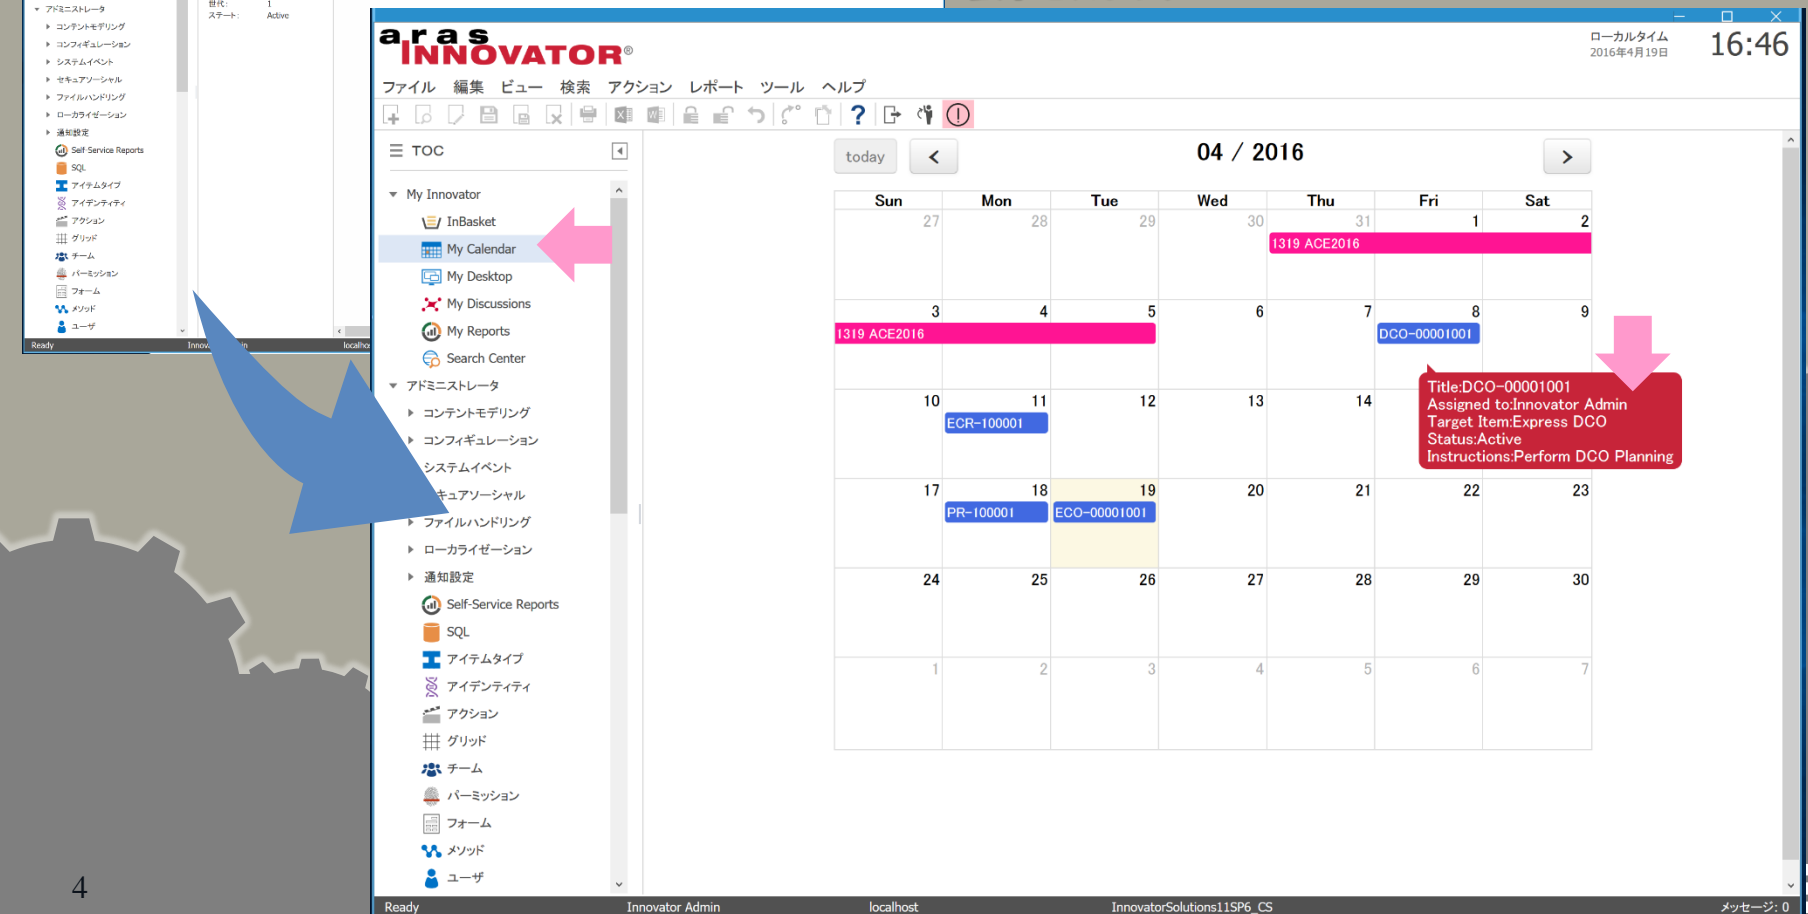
アドミニストレータ
コンテントモデリング
コンフィギュレーション
システムイベント
セキュアソーシャル
ファイルハンドリング
ローカライゼーション
通知設定
Self-Service Reports
SQL
アイテムタイプ
アイデンティティ
アクション
グリッド
チーム
パーミッション
フォーム
メソッド
ユーザ
Ready

世代: 1
ステート: Active

aras INNOVATOR®
ローカルタイム 2016年4月19日 16:46

ファイル 編集 ビュー 検索 アクション レポート ツール ヘルプ

TOC
My Innovator
InBasket
My Calendar
My Desktop
My Discussions
My Reports
Search Center
アドミニストレータ
コンテントモデリング
コンフィギュレーション
システムイベント
セキュアソーシャル
ファイルハンドリング
ローカライゼーション
通知設定
Self-Service Reports
SQL
アイテムタイプ
アイデンティティ
アクション
グリッド
チーム
パーミッション
フォーム
メソッド
ユーザ

today
04 / 2016

| Sun | Mon | Tue | Wed | Thu | Fri | Sat |
|---|---|---|---|---|---|---|
| 27 | 28 | 29 | 30 | 31 | 1 1319 ACE2016 | 2 |
| 3 1319 ACE2016 | 4 | 5 | 6 | 7 | 8 DCO-00001001 | 9 |
| 10 | 11 ECR-100001 | 12 | 13 | 14 | | |
| 17 | 18 PR-100001 | 19 ECO-00001001 | 20 | 21 | 22 | 23 |
| 24 | 25 | 26 | 27 | 28 | 29 | 30 |
| 1 | 2 | 3 | 4 | 5 | 6 | 7 |

Title:DCO-00001001
Assigned to:Innovator Admin
Target Item:Express DCO
Status:Active
Instructions:Perform DCO Planning

Ready Innovator Admin localhost InnovatorSolutions11SP6_CS メッセージ: 0

4